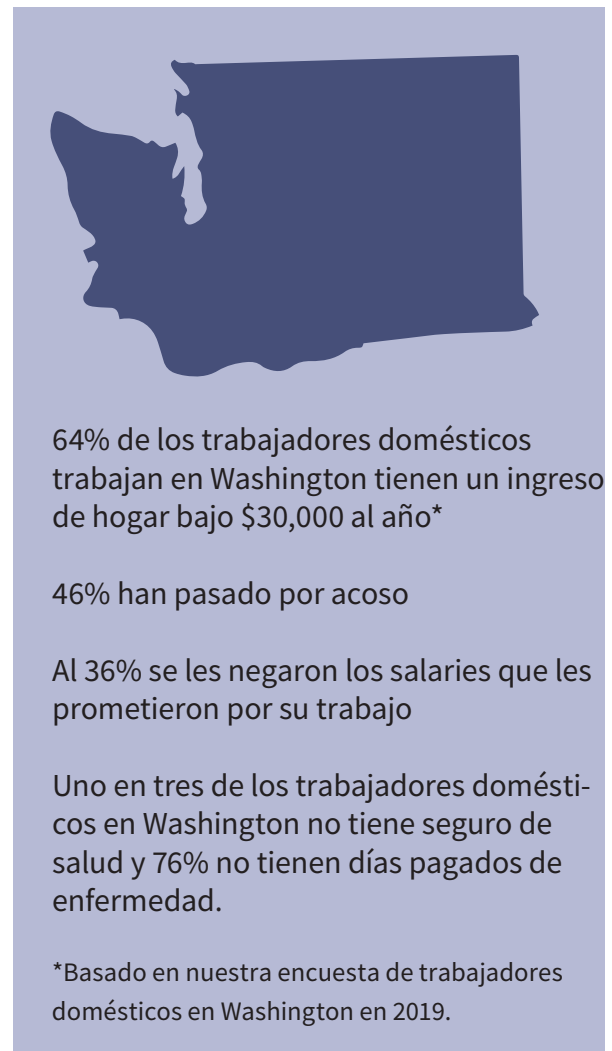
64% de los trabajadores domésticos trabajan en Washington tienen un ingreso de hogar bajo \$30,000 al año*

46% han pasado por acoso

Al 36% se les negaron los salaries que les prometieron por su trabajo

Uno en tres de los trabajadores domésticos en Washington no tiene seguro de salud y 76% no tienen días pagados de enfermedad.

*Basado en nuestra encuesta de trabajadores domésticos en Washington en 2019.